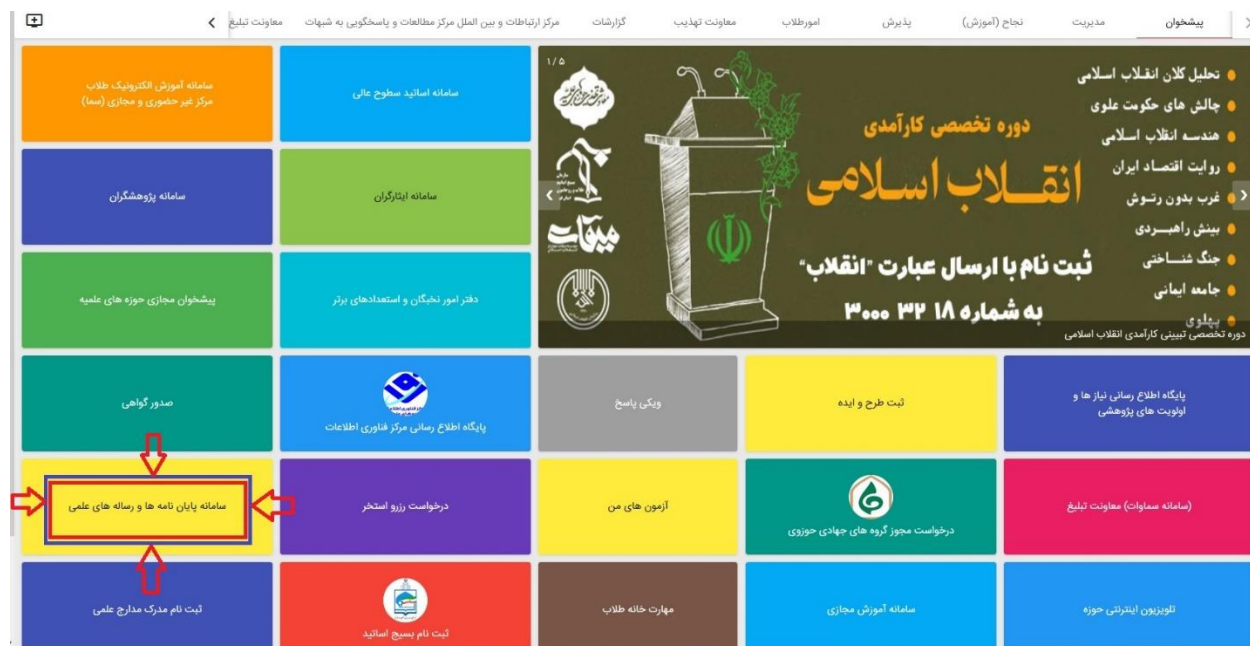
پیشخوان مدیریت نجاح (آموزش) پذیرش امورطلاب معاونت تهذیب گزارشات مرکز ارتباطات و بین الملل مرکز مطالعات و پاسخگویی به شبهات معاونت تبلیغ

۱/۵

دوره تخصصی کارآمدی
انقلاب اسلامی
ثبت نام با ارسال عبارت "انقلاب"
به شماره ۱۸ ۳۲ ۳۰۰۰

● تحلیل کلان انقلاب اسلامی
● چالش های حکومت علوی
● هندسه انقلاب اسلامی
● روایت اقتصاد ایران
● غرب بدون رتوش
● بینش راهبردی
● جنگ شناختی
● جامعه ایمانی
● پهلوی

دوره تخصصی تبیینی کارآمدی انقلاب اسلامی

میثاق

سامانه اساتید سطوح عالی

سامانه آموزش الکترونیک طلاب مرکز غیر حضوری و مجازی (سما)

سامانه ایثارگران

سامانه پژوهشگران

دفتر امور نخبگان و استعدادهای برتر

پیشخوان مجازی حوزه های علمیه

پایگاه اطلاع رسانی نیاز ها و اولویت های پژوهشی

ثبت طرح و ایده

ویکی پاسخ

پایگاه اطلاع رسانی مرکز فناوری اطلاعات

صدور گواهی

(سامانه سماوات) معاونت تبلیغ

درخواست مجوز گروه های جهادی حوزوی

آزمون های من

درخواست رزرو استخر

سامانه پایان نامه ها و رساله های علمی

تلویزیون اینترنتی حوزه

سامانه آموزش مجازی

مهارت خانه طلاب

ثبت نام بسیج اساتید

ثبت نام مدرک مدارج علمی